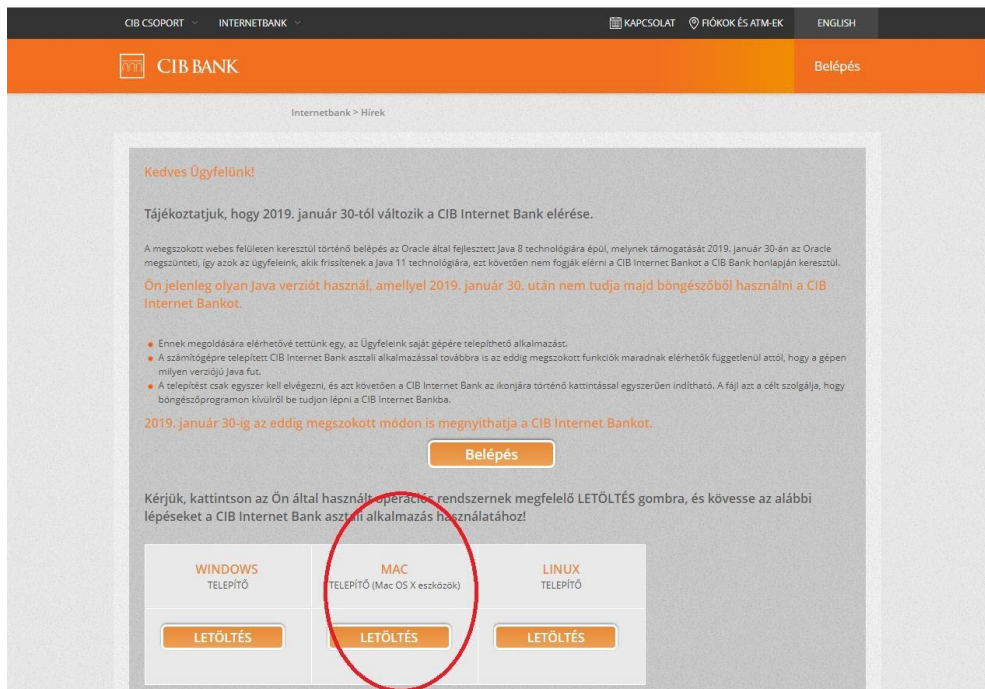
CIB CSOPORT INTERNETBANK KAPCSOLAT FIÓKOK ÉS ATM-EK ENGLISH

CIB BANK

Belépés

Internetbank > Hírek

Kedves Ügyfelünk!

Tájékoztatjuk, hogy 2019. január 30-tól változik a CIB Internet Bank elérése.

A megszokott webes felületen keresztül történő belépés az Oracle által fejlesztett Java 8 technológiára épül, melynek támogatását 2019. január 30-án az Oracle megszünteti, így azok az ügyfeleink, akik frissítenek a Java 11 technológiára, ezt követően nem fogják elérni a CIB Internet Bankot a CIB Bank honlapján keresztül.

Ön jelenleg olyan Java verziót használ, amellyel 2019. január 30. után nem tudja majd böngészőből használni a CIB Internet Bankot.

- Ennek megoldására elérhetővé tettünk egy, az Ügyfeleink saját gépére telepíthető alkalmazást.
- A számítógépre telepített CIB Internet Bank asztali alkalmazással továbbra is az eddig megszokott funkciók maradnak elérhetők függetlenül attól, hogy a gépen milyen verziójú Java fut.
- A telepítést csak egyszer kell elvégezni, és azt követően a CIB Internet Bank az ikonjára történő kattintással egyszerűen indítható. A fájl azt a célt szolgálja, hogy böngészőprogramon kívülről be tudjon lépni a CIB Internet Bankba.

2019. január 30-ig az eddig megszokott módon is megnyithatja a CIB Internet Bankot.

Belépés

Kérjük, kattintson az Ön által használt operációs rendszernek megfelelő LETÖLTÉS gombra, és kövesse az alábbi lépéseket a CIB Internet Bank asztali alkalmazás használatához!

| WINDOWS TELEPÍTŐ | MAC TELEPÍTŐ (Mac OS X eszközök) | LINUX TELEPÍTŐ |
|---|---|---|
| LETÖLTÉS | LETÖLTÉS | LETÖLTÉS |